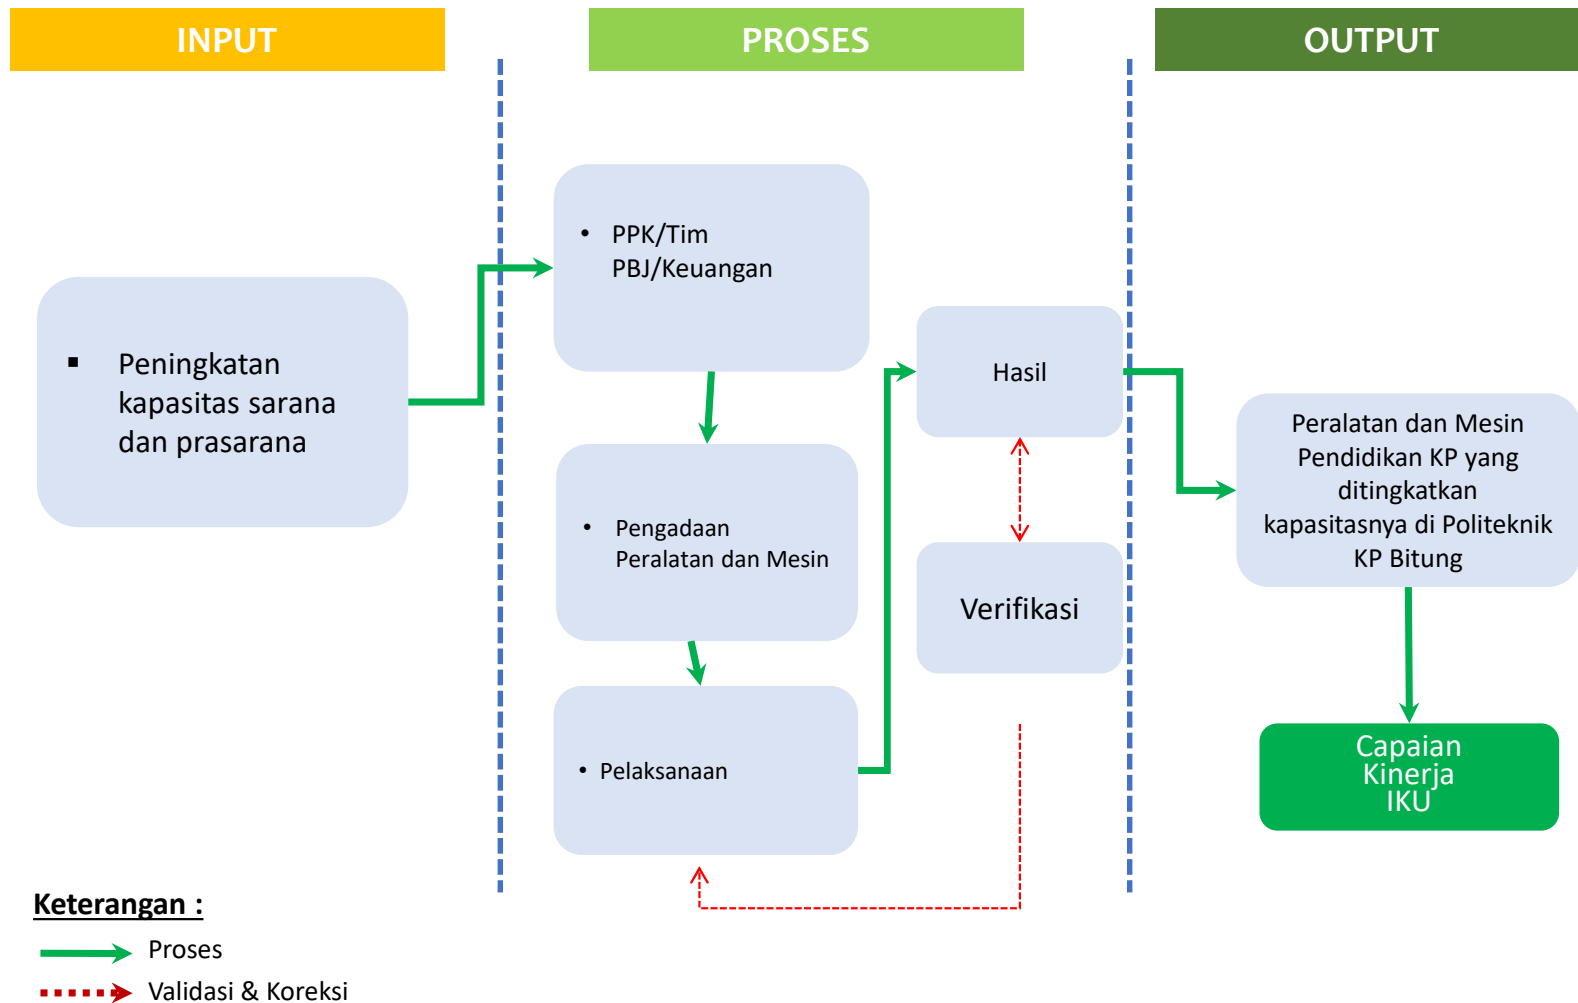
INPUT

PROSES

OUTPUT

▪ Peningkatan kapasitas sarana dan prasarana

• PPK/Tim PBJ/Keuangan

• Pengadaan Peralatan dan Mesin

• Pelaksanaan

Hasil

Verifikasi

Peralatan dan Mesin Pendidikan KP yang ditingkatkan kapasitasnya di Politeknik KP Bitung

Capaian Kinerja IKU

Keterangan :

Proses

Validasi & Koreksi